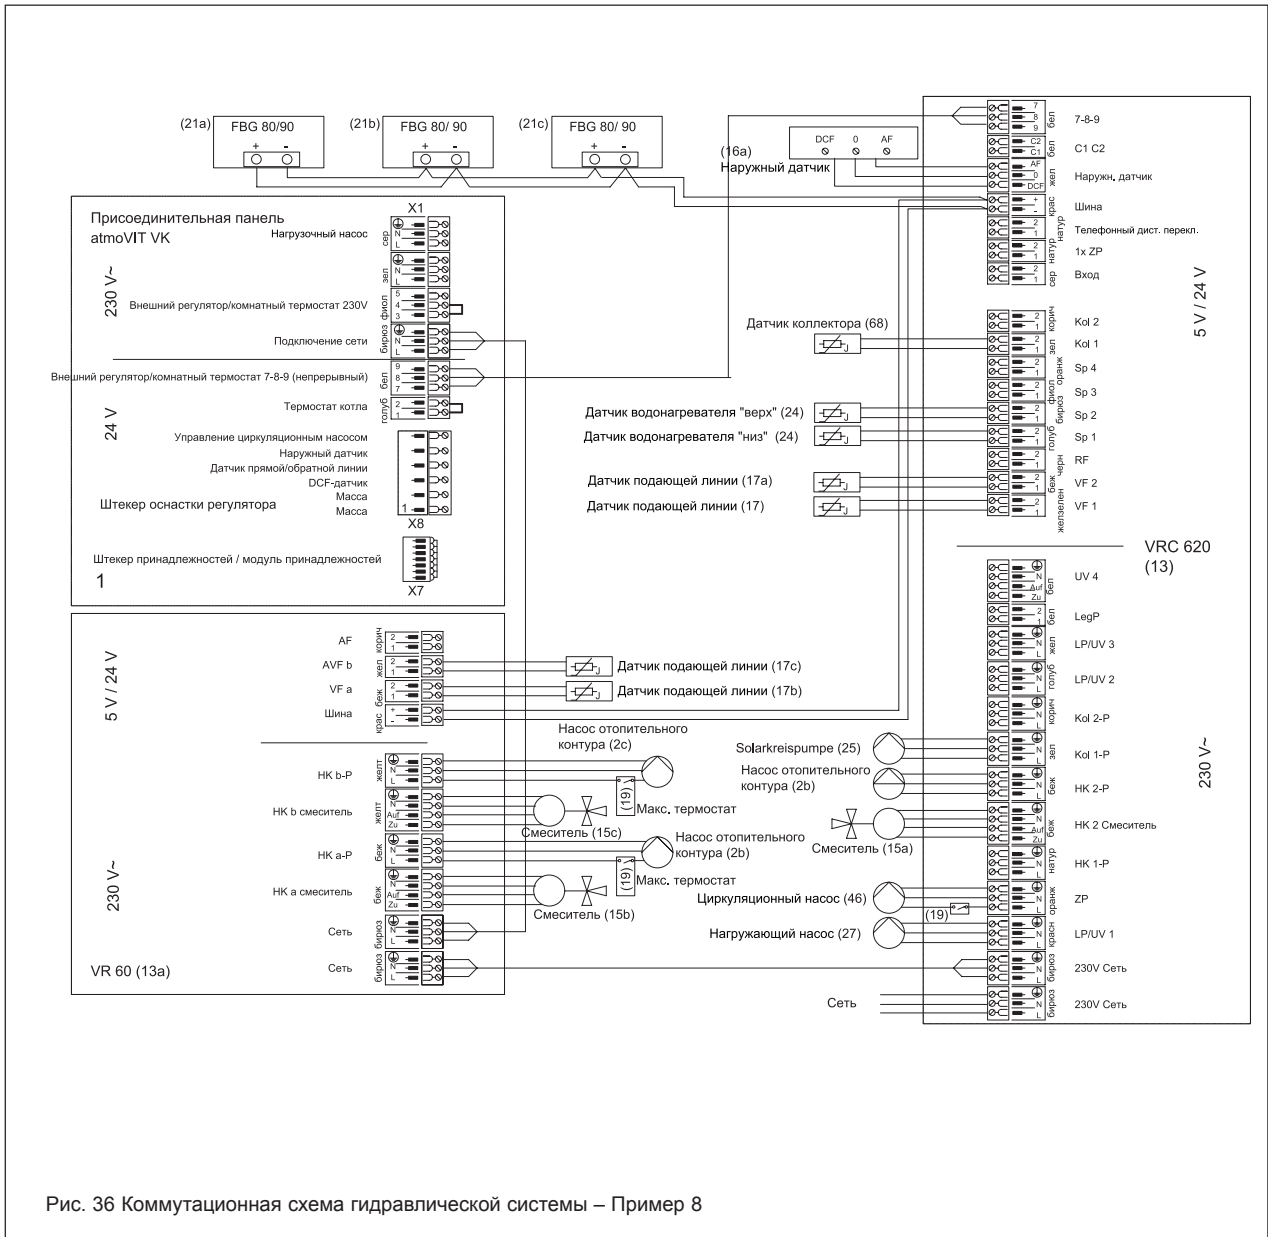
(21a) FBG 80/90
+ -

(21b) FBG 80/ 90
+ -

(21c) FBG 80/ 90
+ -

DCF 0 AF

(16a)
Наружный датчик

7
8
9
бел
7-8-9

C2
C1
бел
C1 C2

AF
0
DCF
жел
Наружн. датчик

+
-
крас
Шина

2
1
натур
Телефонный дист. перекл.

2
1
натур
1x ZP

2
1
сер
Вход

5 V / 24 V

Присоединительная панель
atmoVIT VK

X1

230 V~

Нагрузочный насос
сер
N
L

зел
N
L

Внешний регулятор/комнатный термостат 230V
фиол
5
4
3

Подключение сети
бирюз
N
L

24 V

Внешний регулятор/комнатный термостат 7-8-9 (непрерывный)
бел
9
8
7

Термостат котла
голуб
2
1

Управление циркуляционным насосом
Наружный датчик
Датчик прямой/обратной линии
DCF-датчик
Масса
Масса

Штекер оснастки регулятора
1
X8

Штекер принадлежностей / модуль принадлежностей
1
X7

Датчик коллектора (68)

коричн
2
1
Kol 2

зел
2
1
Kol 1

оранж
2
1
Sp 4

фиол
2
1
Sp 3

Датчик водонагревателя "верх" (24)
бирюз
2
1
Sp 2

Датчик водонагревателя "низ" (24)
голуб
2
1
Sp 1

черн
2
1
RF

Датчик подающей линии (17a)
беж
2
1
VF 2

Датчик подающей линии (17)
желзелен
2
1
VF 1

VRC 620
(13)

бел
N
Auf
Zu
UV 4

бел
2
1
LegP

жел
N
L
LP/UV 3

голуб
N
L
LP/UV 2

коричн
N
L
Kol 2-P

5 V / 24 V

AF
коричн
2
1

AVF b
жел
2
1

Датчик подающей линии (17c)

VF a
беж
2
1

Датчик подающей линии (17b)

Шина
крас
+
-

Насос отопительного контура (2c)

Solarkreispumpe (25)
зел
N
L
Kol 1-P

Насос отопительного контура (2b)
беж
N
L
HK 2-P

230 V~

HK b-P
желт
N
L

(19)
Макс. термостат

HK b смеситель
желт
N
Auf
Zu

Смеситель (15c)

Насос отопительного контура (2b)

Смеситель (15a)
беж
N
Auf
Zu
HK 2 Смеситель

HK a-P
беж
N
L

натур
N
L
HK 1-P

230 V~

(19)
Макс. термостат

HK a смеситель
беж
N
Auf
Zu

Смеситель (15b)

Циркуляционный насос (46)
оранж
N
L
ZP

(19)

Нагружающий насос (27)
красн
N
L
LP/UV 1

Сеть
бирюз
N
L

Сеть
бирюз
N
L

VR 60 (13a)

бирюз
N
L
230V Сеть

Сеть
бирюз
N
L
230V Сеть

Рис. 36 Коммутационная схема гидравлической системы – Пример 8